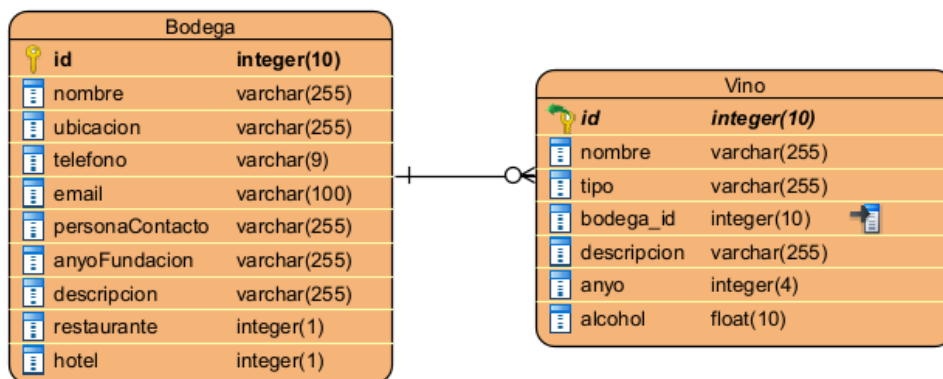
Bodega

| | |
|---|---|
| id | integer(10) |
| nombre | varchar(255) |
| ubicacion | varchar(255) |
| telefono | varchar(9) |
| email | varchar(100) |
| personaContacto | varchar(255) |
| anyoFundacion | varchar(255) |
| descripcion | varchar(255) |
| restaurante | integer(1) |
| hotel | integer(1) |

Vino

| | |
|---|---|
| id | integer(10) |
| nombre | varchar(255) |
| tipo | varchar(255) |
| bodega_id | integer(10) |
| descripcion | varchar(255) |
| anyo | integer(4) |
| alcohol | float(10) |